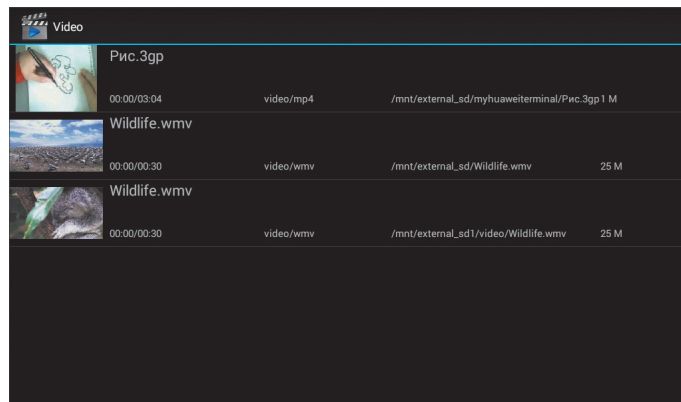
Video

Рис.3gp

00:00/03:04 video/mp4 /mnt/external_sd/myhuaweiterminal/Рис.3gp1 M

Wildlife.wmv

00:00/00:30 video/wmv /mnt/external_sd/Wildlife.wmv 25 M

Wildlife.wmv

00:00/00:30 video/wmv /mnt/external_sd1/video/Wildlife.wmv 25 M